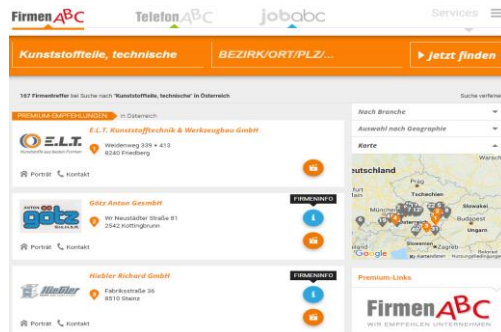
FirmenABC TelefonABC jobabc Services

Kunststoffteile, technische BEZIRK/ORT/PLZ/... ▸ Jetzt finden

167 Firmentreffer bei Suche nach "Kunststoffteile, technische" in Österreich

Suche verfeine

PREMIUM-EMPFEHLUNGEN in Österreich

E.L.T. Kunststofftechnik & Werkzeugbau GmbH
Weidenweg 339 + 413
8280 Friedberg

Porträt Kontakt

FIRMENINFO

Götz Anton GesmbH
Wr Neustädter Straße 81
2542 Kottingbrunn

Porträt Kontakt

FIRMENINFO

Hiebler Richard GmbH
Fabrikstraße 36
8510 Stainz

Porträt Kontakt

Nach Branche
Auswahl nach Geographie
Karte

eutschland
Prag
Tschechien
München
Wien
Slowakei
Budapest
Österreich
Ungarn
Slowenien
Zagreb
Google

Premium-Links

FirmenABC
WIR EMPFEHLEN UNTERNEHMEN